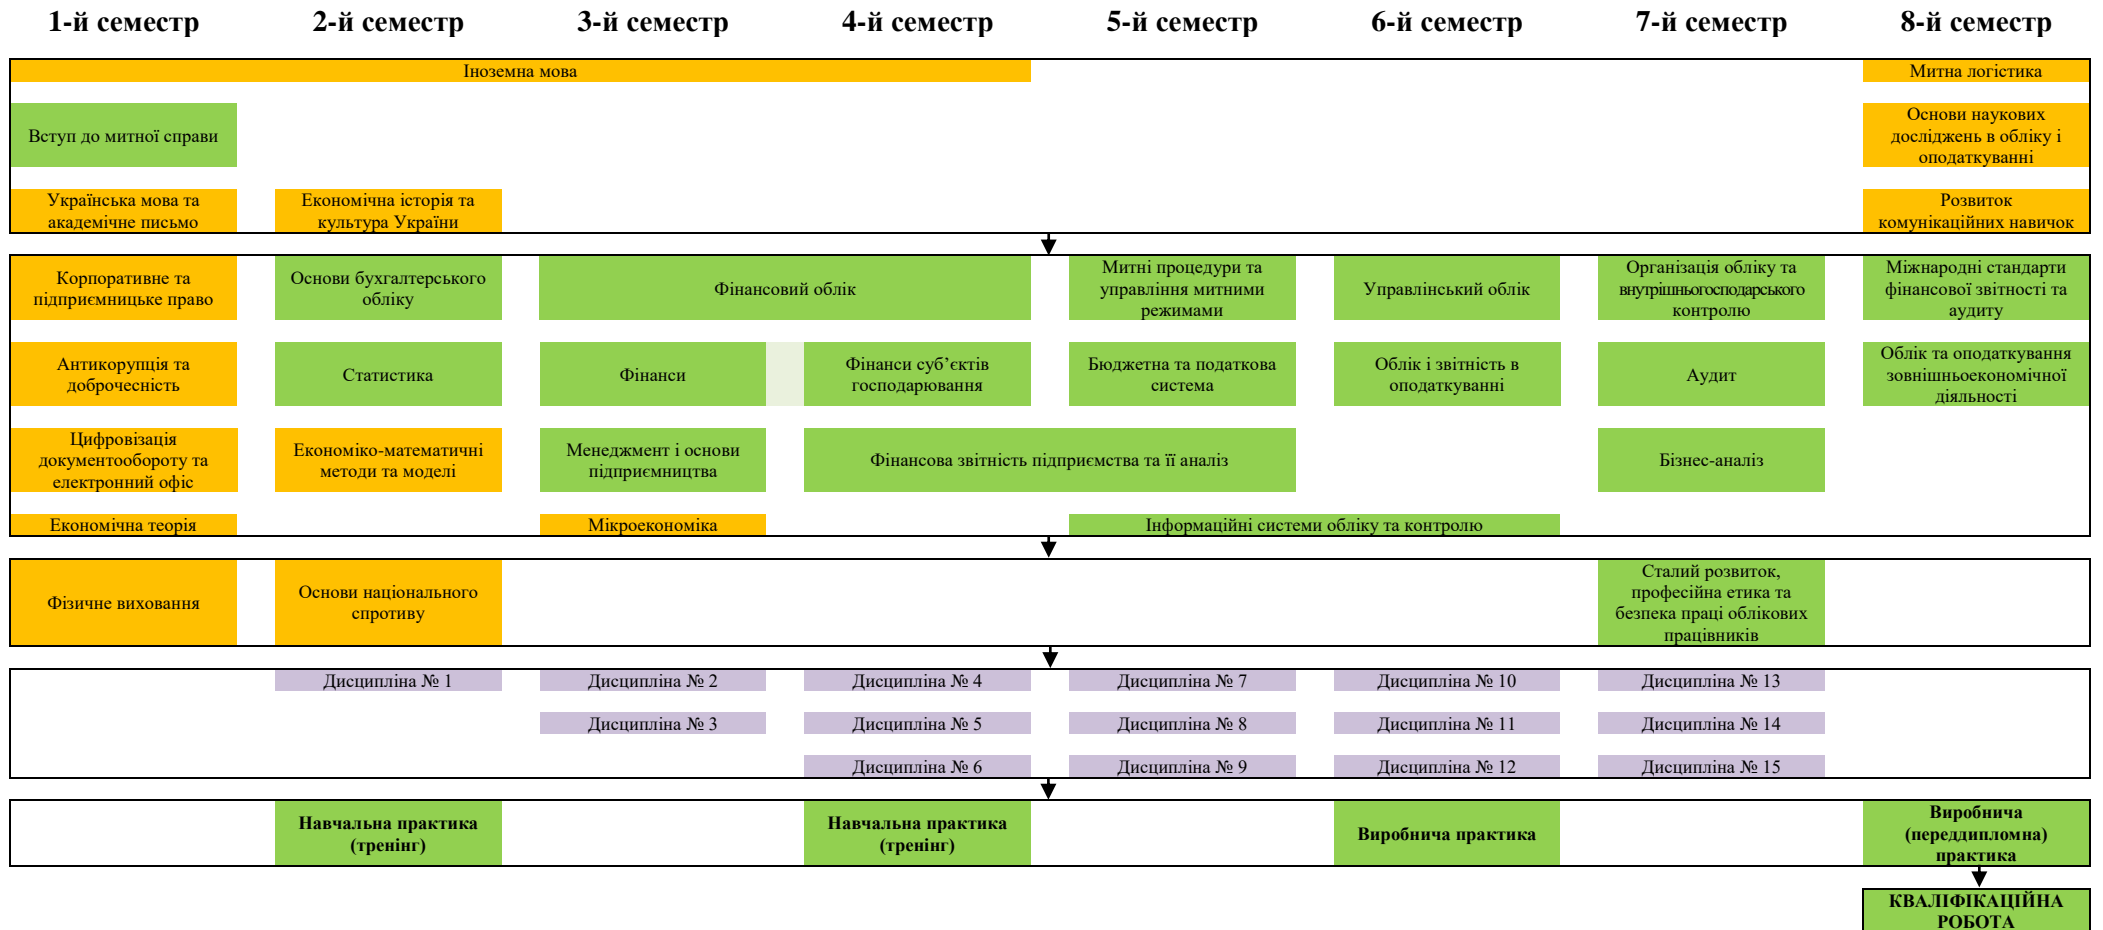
1-й семестр 2-й семестр 3-й семестр 4-й семестр 5-й семестр 6-й семестр 7-й семестр 8-й семестр

Іноземна мова

Митна логістика

Вступ до митної справи

Основи наукових досліджень в обліку і оподаткуванні

Українська мова та академічне письмо

Економічна історія та культура України

Розвиток комунікаційних навичок

Корпоративне та підприємницьке право

Основи бухгалтерського обліку

Фінансовий облік

Митні процедури та управління митними режимами

Управлінський облік

Організація обліку та внутрішньогосподарського контролю

Міжнародні стандарти фінансової звітності та аудиту

Антикорупція та доброчесність

Статистика

Фінанси

Фінанси суб’єктів господарювання

Бюджетна та податкова система

Облік і звітність в оподаткуванні

Аудит

Облік та оподаткування зовнішньоекономічної діяльності

Цифровізація документообороту та електронний офіс

Економіко-математичні методи та моделі

Менеджмент і основи підприємництва

Фінансова звітність підприємства та її аналіз

Бізнес-аналіз

Економічна теорія

Мікроекономіка

Інформаційні системи обліку та контролю

Фізичне виховання

Основи національного спротиву

Сталий розвиток, професійна етика та безпека праці облікових працівників

Дисципліна № 1

Дисципліна № 2

Дисципліна № 4

Дисципліна № 7

Дисципліна № 10

Дисципліна № 13

Дисципліна № 3

Дисципліна № 5

Дисципліна № 8

Дисципліна № 11

Дисципліна № 14

Дисципліна № 6

Дисципліна № 9

Дисципліна № 12

Дисципліна № 15

Навчальна практика (тренінг)

Навчальна практика (тренінг)

Виробнича практика

Виробнича (переддипломна) практика

КВАЛІФІКАЦІЙНА РОБОТА